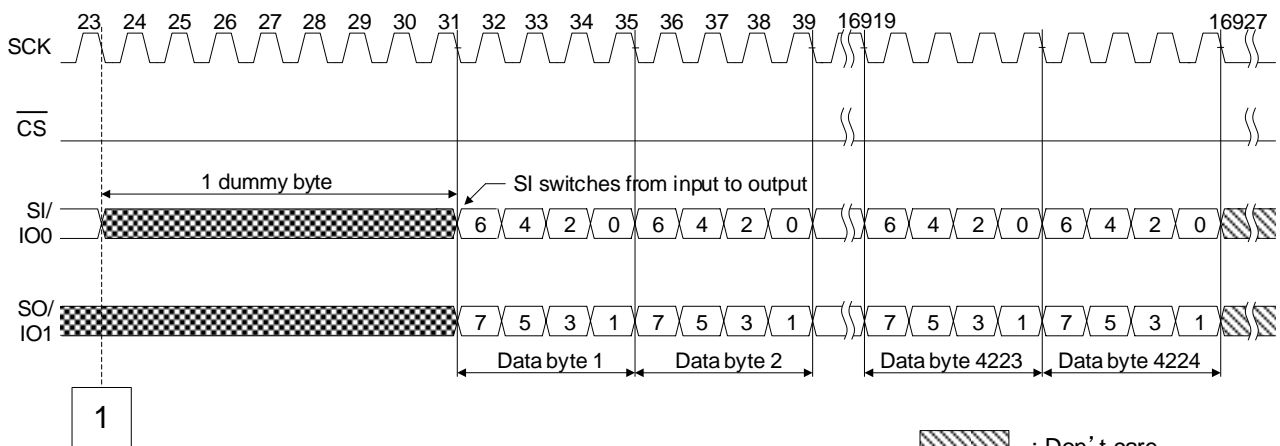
23 24 25 26 27 28 29 30 31 32 33 34 35 36 37 38 39 16919 16927

SCK

$\overline{CS}$

1 dummy byte

SI switches from input to output

SI/ IO0

6 4 2 0 6 4 2 0 6 4 2 0 6 4 2 0

SO/ IO1

7 5 3 1 7 5 3 1 7 5 3 1 7 5 3 1

Data byte 1 Data byte 2 Data byte 4223 Data byte 4224

1

: Don't care